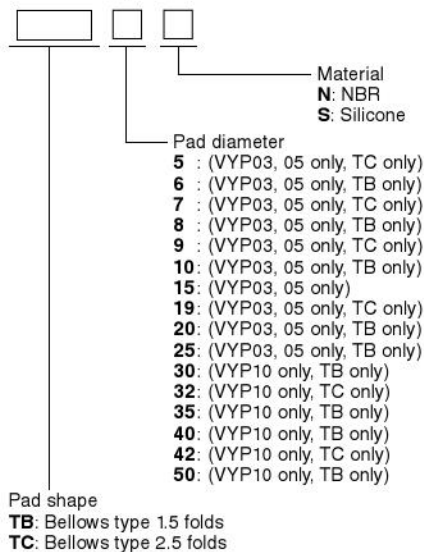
Material
**N**: NBR
**S**: Silicone

Pad diameter
**5** : (VYP03, 05 only, TC only)
**6** : (VYP03, 05 only, TB only)
**7** : (VYP03, 05 only, TC only)
**8** : (VYP03, 05 only, TB only)
**9** : (VYP03, 05 only, TC only)
**10**: (VYP03, 05 only, TB only)
**15**: (VYP03, 05 only)
**19**: (VYP03, 05 only, TC only)
**20**: (VYP03, 05 only, TB only)
**25**: (VYP03, 05 only, TB only)
**30**: (VYP10 only, TB only)
**32**: (VYP10 only, TC only)
**35**: (VYP10 only, TB only)
**40**: (VYP10 only, TB only)
**42**: (VYP10 only, TC only)
**50**: (VYP10 only, TB only)

Pad shape
**TB**: Bellows type 1.5 folds
**TC**: Bellows type 2.5 folds